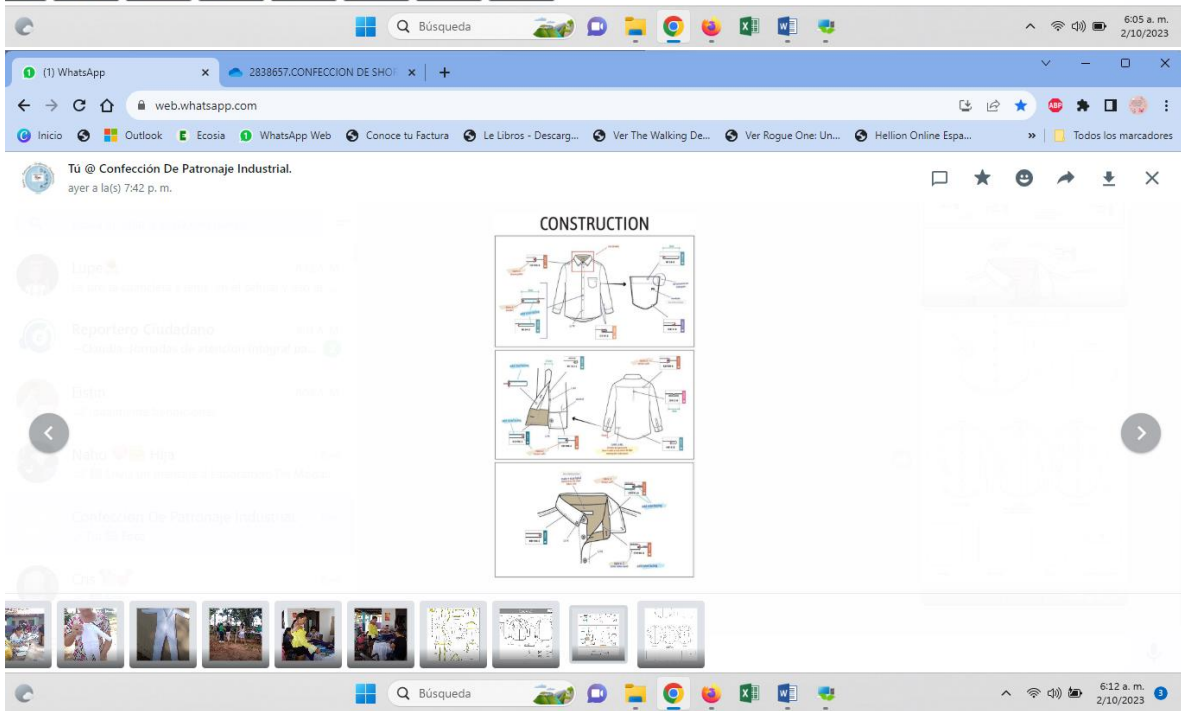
Búsqueda

6:05 a. m.
2/10/2023

(1) WhatsApp
2838657.CONFECCION DE SHOR

web.whatsapp.com

Inicio
Outlook
Ecosia
WhatsApp Web
Conoce tu Factura
Le Libros - Descarg...
Ver The Walking De...
Ver Rogue One: Un...
Hellion Online Espa...
Todos los marcadores

Tú @ Confección De Patronaje Industrial.
ayer a la(s) 7:42 p. m.

CONSTRUCTION

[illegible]

Búsqueda

6:12 a. m.
2/10/2023
3